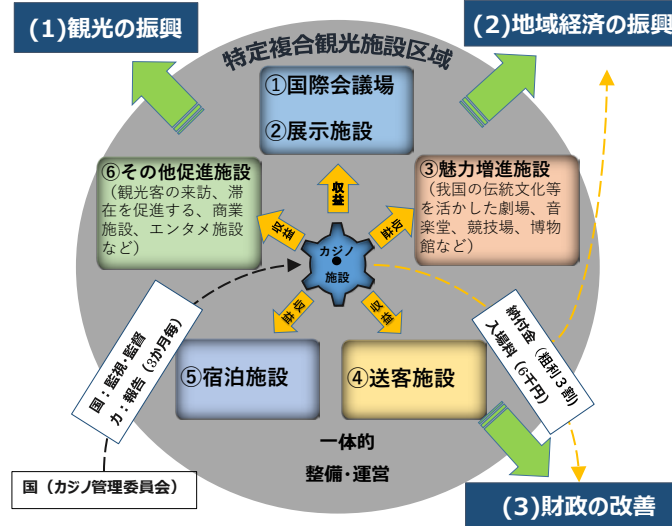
(1)観光の振興

(2)地域経済の振興

特定複合観光施設区域

①国際会議場

②展示施設

⑥その他促進施設
（観光客の来訪、滞在を促進する、商業施設、エンタメ施設など）

③魅力増進施設
（我国の伝統文化等を活かした劇場、音楽堂、競技場、博物館など）

収益

収益

収益

収益

収益

カジノ施設

国：監視・監督
カ：報告（3か月毎）

納付金（粗利３割）
入場料（6千円）

⑤宿泊施設

④送客施設

一体的
整備・運営

国（カジノ管理委員会）

(3)財政の改善